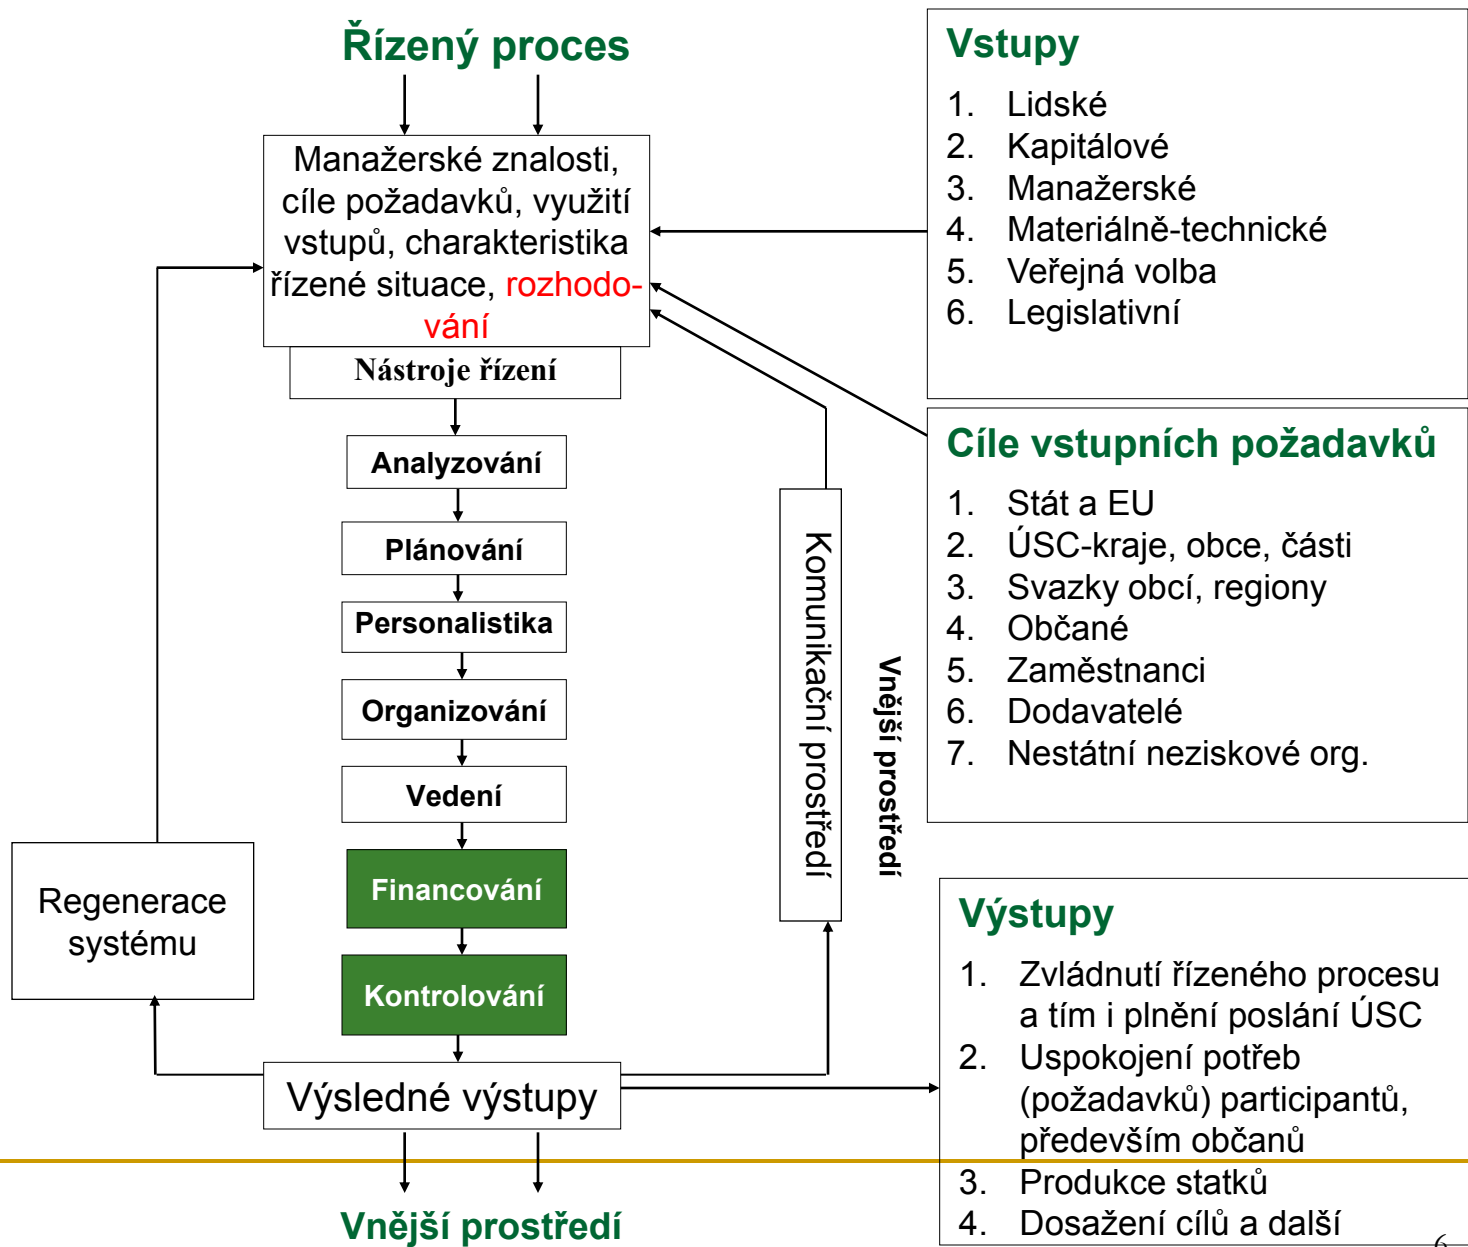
Řízený proces

Manažerské znalosti, cíle požadavků, využití vstupů, charakteristika řízené situace, rozhodování

Nástroje řízení

Analyzování

Plánování

Personalistika

Organizování

Vedení

Financování

Kontrolování

Výsledné výstupy

Regenerace systému

Komunikační prostředí

Vnější prostředí

Vnější prostředí

Vstupy
1. Lidské
2. Kapitálové
3. Manažerské
4. Materiálně-technické
5. Veřejná volba
6. Legislativní

Cíle vstupních požadavků
1. Stát a EU
2. ÚSC-kraje, obce, části
3. Svazky obcí, regiony
4. Občané
5. Zaměstnanci
6. Dodavatelé
7. Nestátní neziskové org.

Výstupy
1. Zvládnutí řízeného procesu a tím i plnění poslání ÚSC
2. Uspokojení potřeb (požadavků) participantů, především občanů
3. Produkce statků
4. Dosažení cílů a další

6